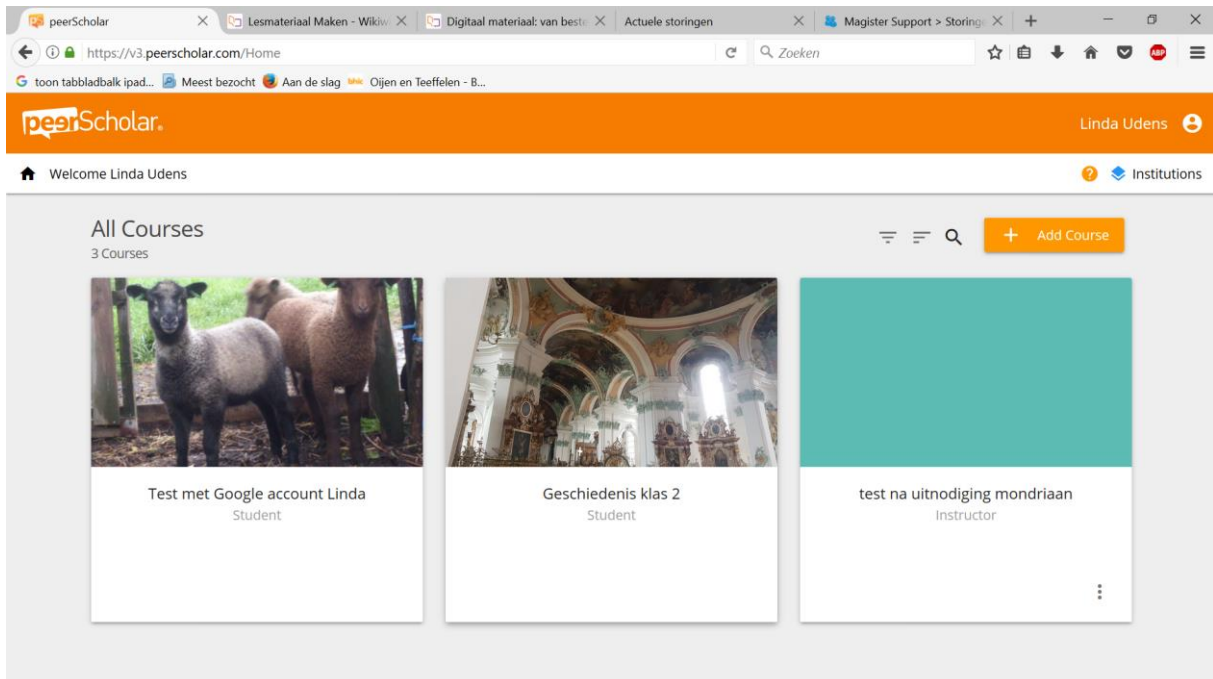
peerScholar
Lesmateriaal Maken - Wikiw
Digitaal materiaal: van beste
Actuele storingen
Magister Support > Storing
https://v3.peerscholar.com/Home
Zoeken
toon tabbladbalk ipad... Meest bezocht Aan de slag Oijen en Teeffelen - B...
ABP

peerScholar.
Linda Udens

Welcome Linda Udens
Institutions

All Courses
3 Courses

+ Add Course

Test met Google account Linda
Student

Geschiedenis klas 2
Student

test na uitnodiging mondriaan
Instructor